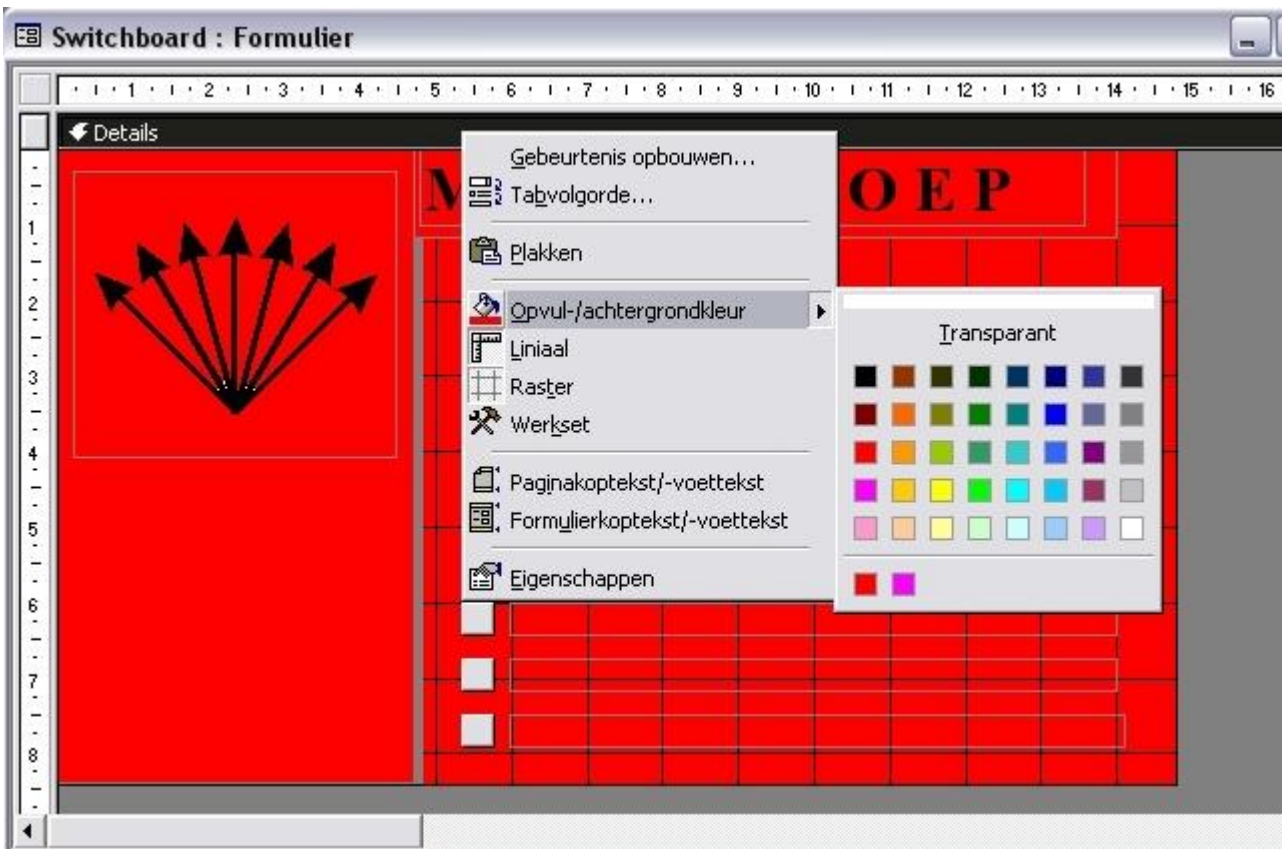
Switchboard : Formulier

1 2 3 4 5 6 7 8 9 10 11 12 13 14 15 16

Details

M OEP

Gebeurtenis opbouwen...
Tabvolgorde...
Plakken
Opvul-/achtergrondkleur
Liniaal
Raster
Werkset
Paginakoptekst/-voettekst
Formulierkoptekst/-voettekst
Eigenschappen

Transparant

1
2
3
4
5
6
7
8